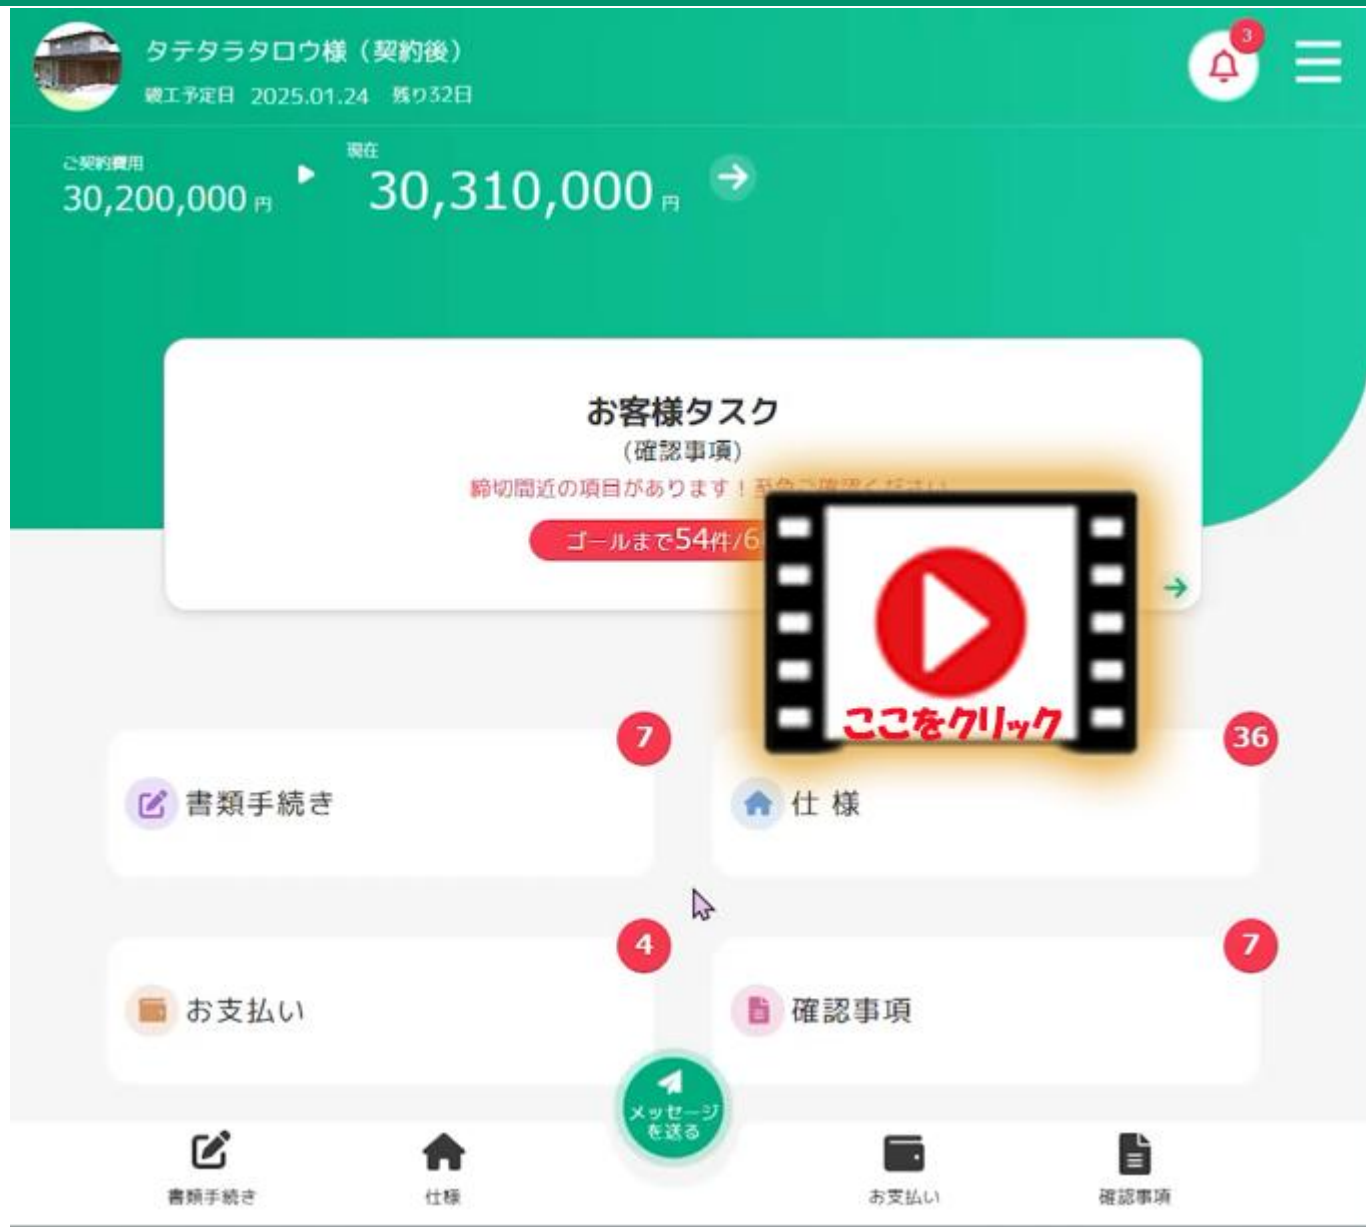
タテタラタロウ様（契約後）
竣工予定日 2025.01.24 残り32日

3

ご契約費用
30,200,000 円

現在
30,310,000 円

お客様タスク
（確認事項）
締切間近の項目があります！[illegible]
ゴールまで54件/6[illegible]

ここをクリック

7
書類手続き

36
仕 様

4
お支払い

7
確認事項

メッセージを送る

書類手続き
仕様
お支払い
確認事項